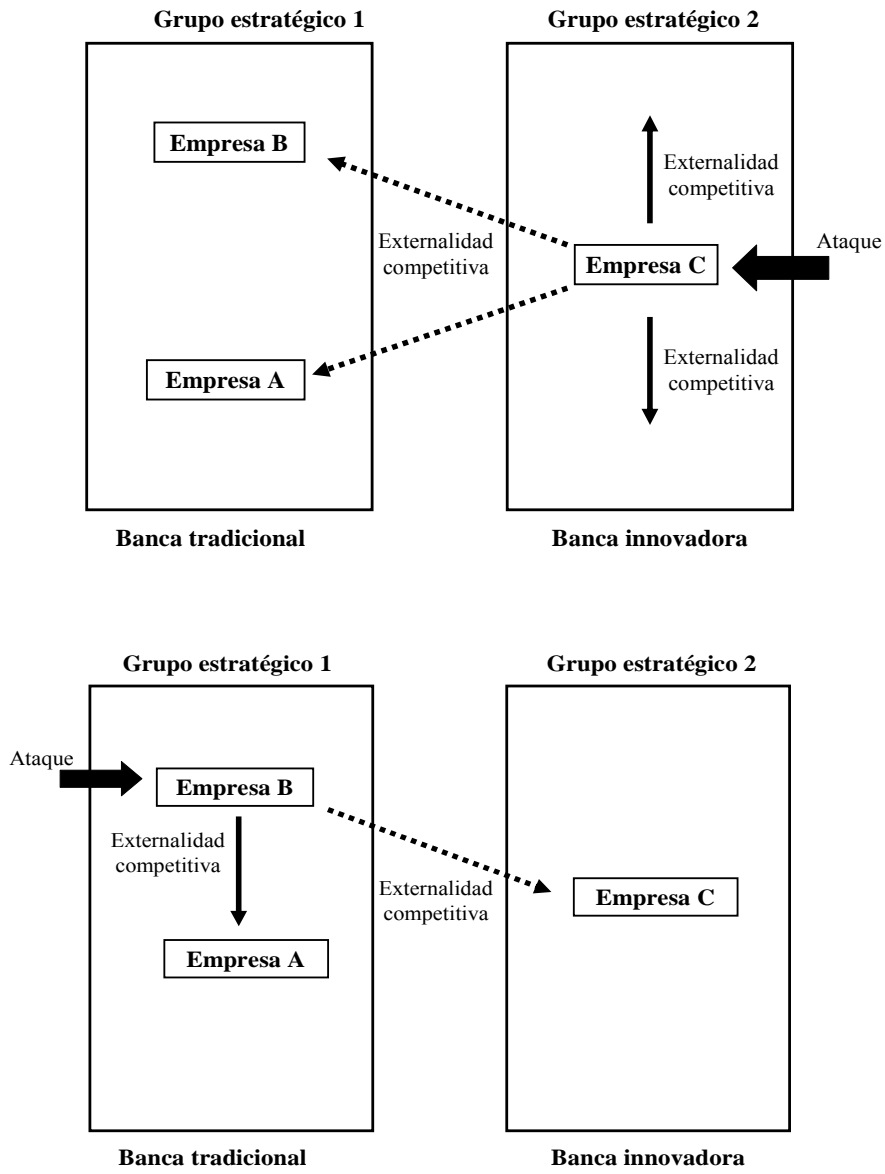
Grupo estratégico 1

Grupo estratégico 2

Empresa B

Externalidad competitiva

Externalidad competitiva

Empresa C

Ataque

Empresa A

Externalidad competitiva

Banca tradicional

Banca innovadora

Grupo estratégico 1

Grupo estratégico 2

Ataque

Empresa B

Externalidad competitiva

Externalidad competitiva

Empresa C

Empresa A

Banca tradicional

Banca innovadora